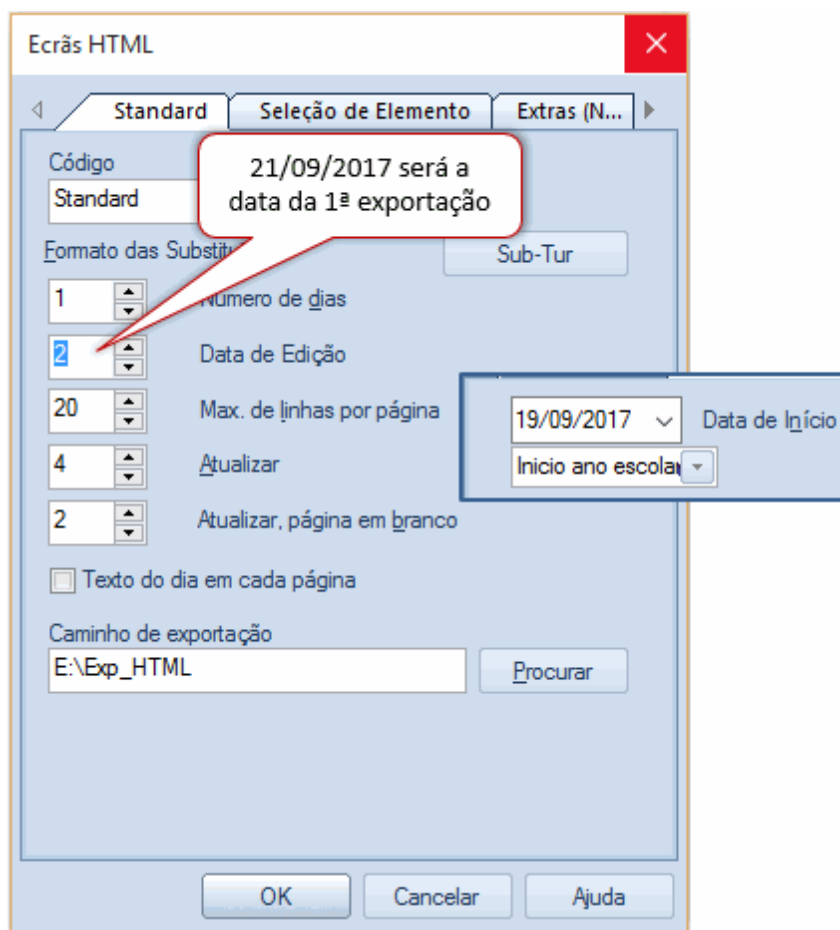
Ecrãs HTML

Standard | Seleção de Elemento | Extras (N...

Código
Standard

21/09/2017 será a data da 1ª exportação

Formato das Substitu

Sub-Tur

1 Numero de dias
2 Data de Edição
20 Max. de linhas por página
4 Atualizar
2 Atualizar, página em branco

19/09/2017 Data de Início
Inicio ano escolar

Texto do dia em cada página

Caminho de exportação
E:\Exp_HTML
Procurar

OK Cancelar Ajuda